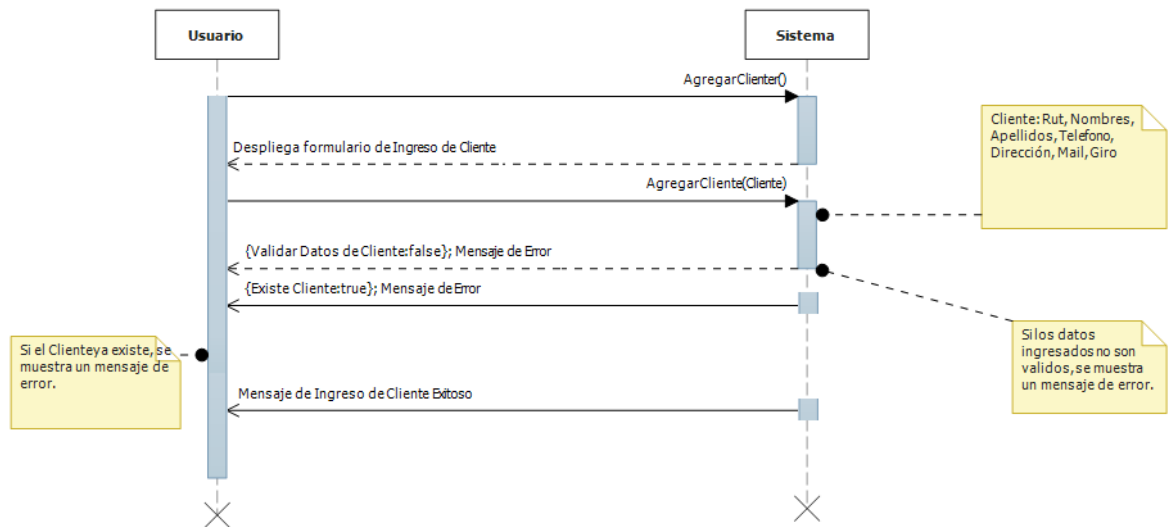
Usuario

Sistema

AgregarClienter()

Despliega formulario de Ingreso de Cliente

AgregarCliente(Cliente)

{Validar Datos de Cliente:false}; Mensaje de Error

{Existe Cliente:true}; Mensaje de Error

Mensaje de Ingreso de Cliente Exitoso

Cliente: Rut, Nombres, Apellidos, Telefono, Dirección, Mail, Giro

Si los datos ingresados no son validos, se muestra un mensaje de error.

Si el Clienteya existe, se muestra un mensaje de error.